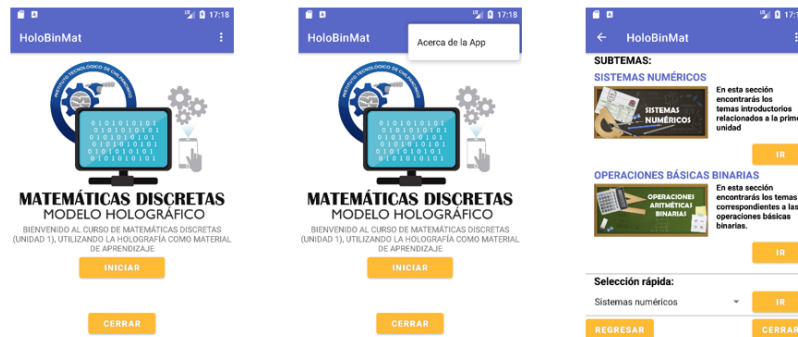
17:18

HoloBinMat

INSTITUTO TECNOLÓGICO DE CHILPANCINGO

01010101
10101010
01010101
10101010
01010101

MATEMÁTICAS DISCRETAS
MODELO HOLOGRÁFICO

BIENVENIDO AL CURSO DE MATEMÁTICAS DISCRETAS (UNIDAD 1), UTILIZANDO LA HOLOGRAFÍA COMO MATERIAL DE APRENDIZAJE

INICIAR

CERRAR

17:18

HoloBinMat

Acerca de la App

01010101
10101010
01010101
10101010
01010101

MATEMÁTICAS DISCRETAS
MODELO HOLOGRÁFICO

BIENVENIDO AL CURSO DE MATEMÁTICAS DISCRETAS (UNIDAD 1), UTILIZANDO LA HOLOGRAFÍA COMO MATERIAL DE APRENDIZAJE

INICIAR

CERRAR

17:1

HoloBinMat

SUBTEMAS:

SISTEMAS NUMÉRICOS

SISTEMAS NUMÉRICOS

En esta sección encontrarás los temas introductorios relacionados a la prime unidad

IR

OPERACIONES BÁSICAS BINARIAS

OPERACIONES ARITMÉTICAS BINARIAS

En esta sección encontrarás los temas correspondientes a las operaciones básicas binarias.

IR

Selección rápida:

Sistemas numéricos

IR

REGRESAR

CERRA